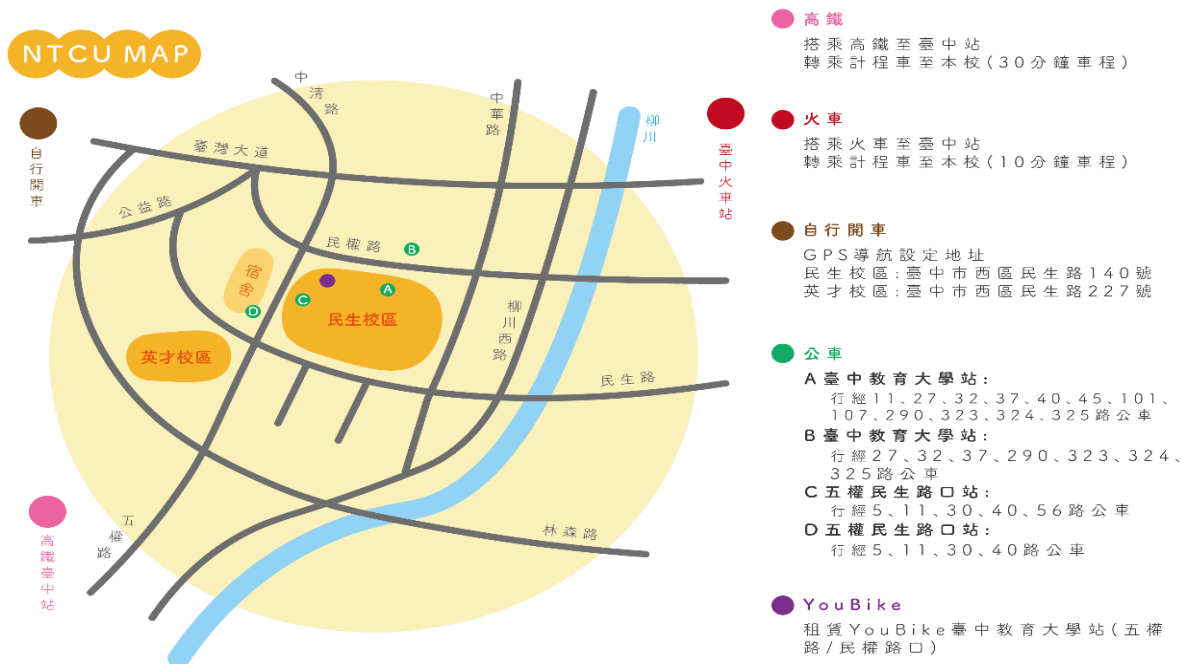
NTCU MAP

自行開車

中清路

中華路

柳川

臺中火車站

臺灣大道

公益路

民權路

B

宿舍

C

A

D

民生校區

英才校區

柳川西路

民生路

五權路

林森路

高鐵臺中站

高鐵
搭乘高鐵至臺中站
轉乘計程車至本校(30分鐘車程)

火車
搭乘火車至臺中站
轉乘計程車至本校(10分鐘車程)

自行開車
GPS導航設定地址
民生校區:臺中市西區民生路140號
英才校區:臺中市西區民生路227號

公車
A 臺中教育大學站:
行經11、27、32、37、40、45、101、107、290、323、324、325路公車
B 臺中教育大學站:
行經27、32、37、290、323、324、325路公車
C 五權民生路口站:
行經5、11、30、40、56路公車
D 五權民生路口站:
行經5、11、30、40路公車

YouBike
租賃YouBike臺中教育大學站(五權路/民權路口)